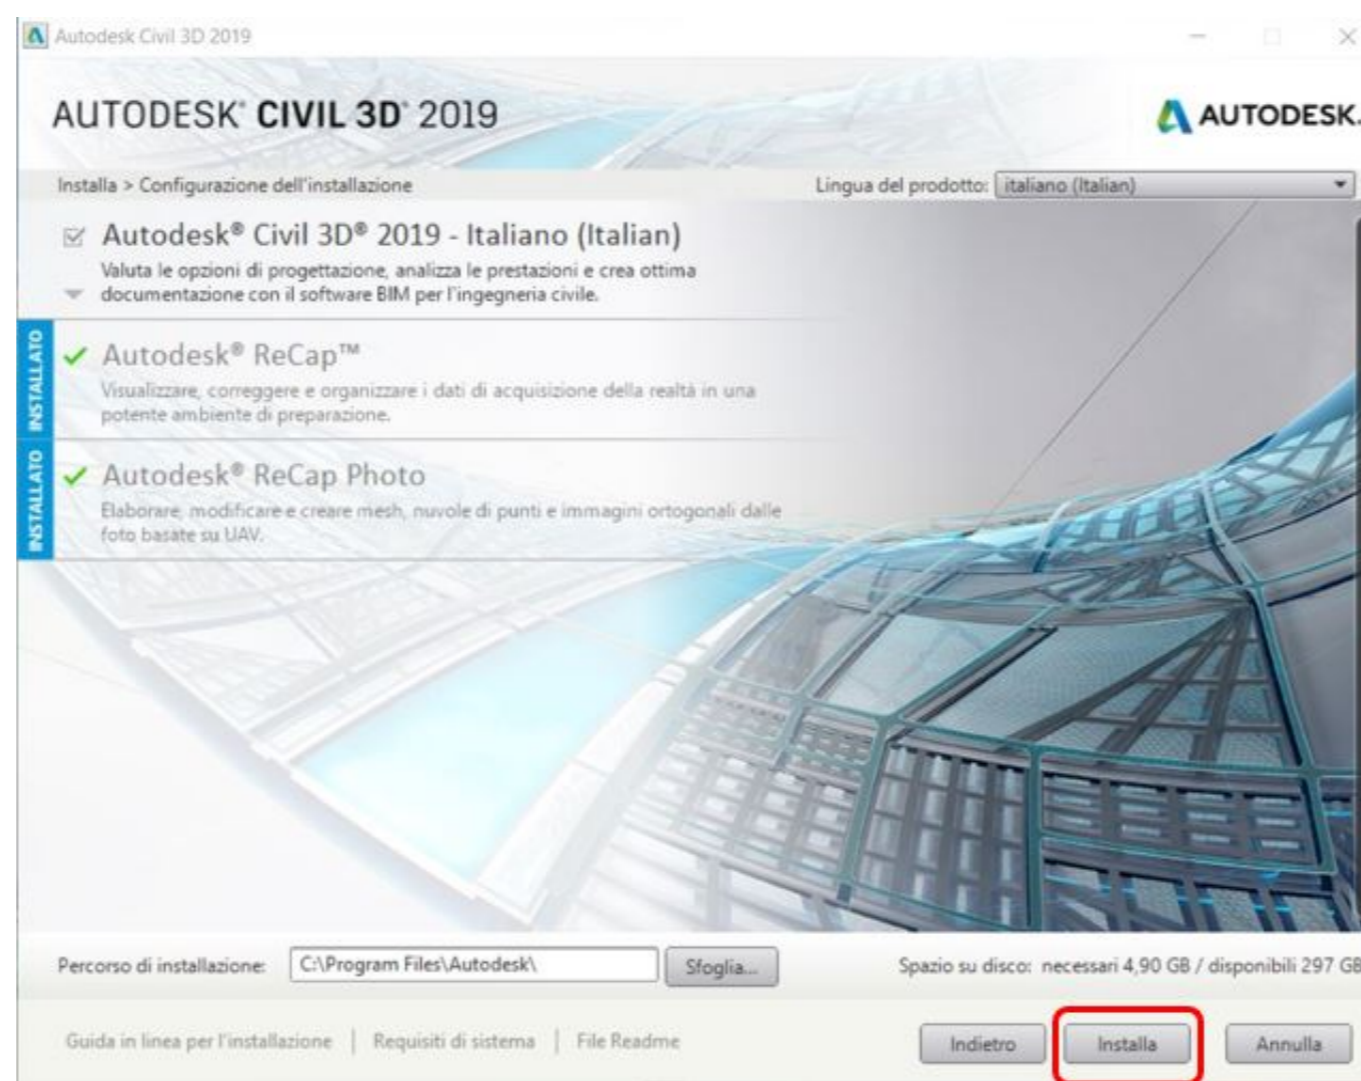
Autodesk Civil 3D 2019

AUTODESK® CIVIL 3D® 2019

AUTODESK.

Installa > Configurazione dell'installazione

Lingua del prodotto: italiano (Italian)

Autodesk® Civil 3D® 2019 - Italiano (Italian)

Valuta le opzioni di progettazione, analizza le prestazioni e crea ottima documentazione con il software BIM per l'ingegneria civile.

INSTALLATO

Autodesk® ReCap™

Visualizzare, correggere e organizzare i dati di acquisizione della realtà in una potente ambiente di preparazione.

INSTALLATO

Autodesk® ReCap Photo

Elaborare, modificare e creare mesh, nuvole di punti e immagini ortogonali dalle foto basate su UAV.

Percorso di installazione: C:\Program Files\Autodesk\ Sfoglia...

Spazio su disco: necessari 4,90 GB / disponibili 297 GB

Guida in linea per l'installazione | Requisiti di sistema | File Readme

Indietro Installa Annulla